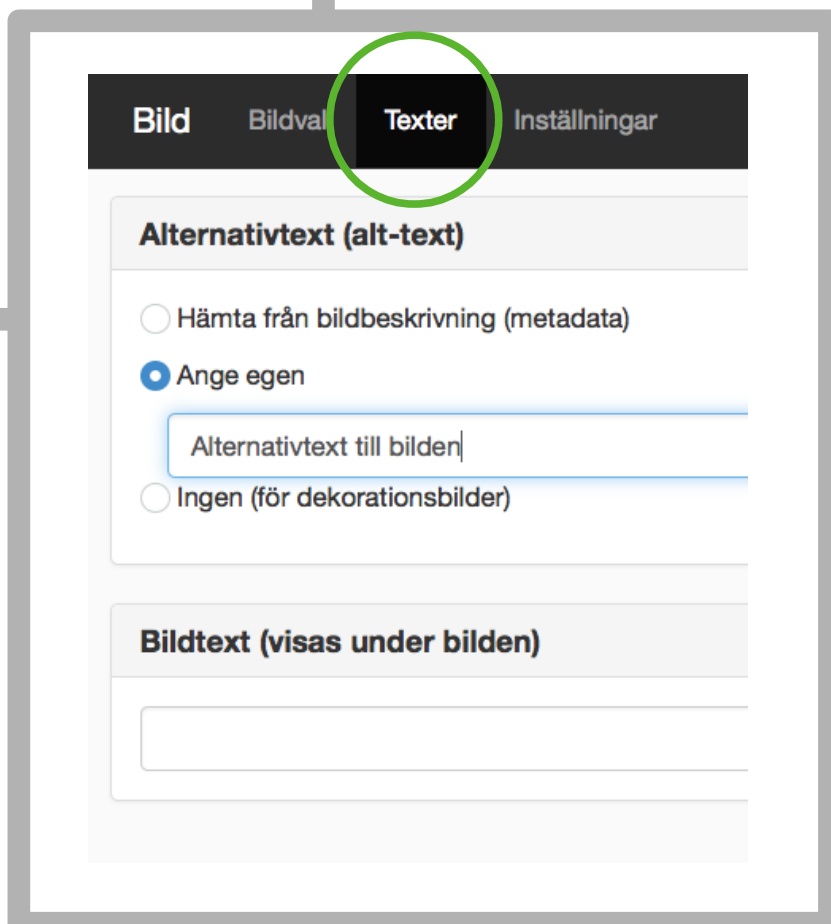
Bild Bildval Texter Inställningar

Alternativtext (alt-text)

Hämta från bildbeskrivning (metadata)

Ange egen

Alternativtext till bilden

Ingen (för dekorationsbilder)

Bildtext (visas under bilden)